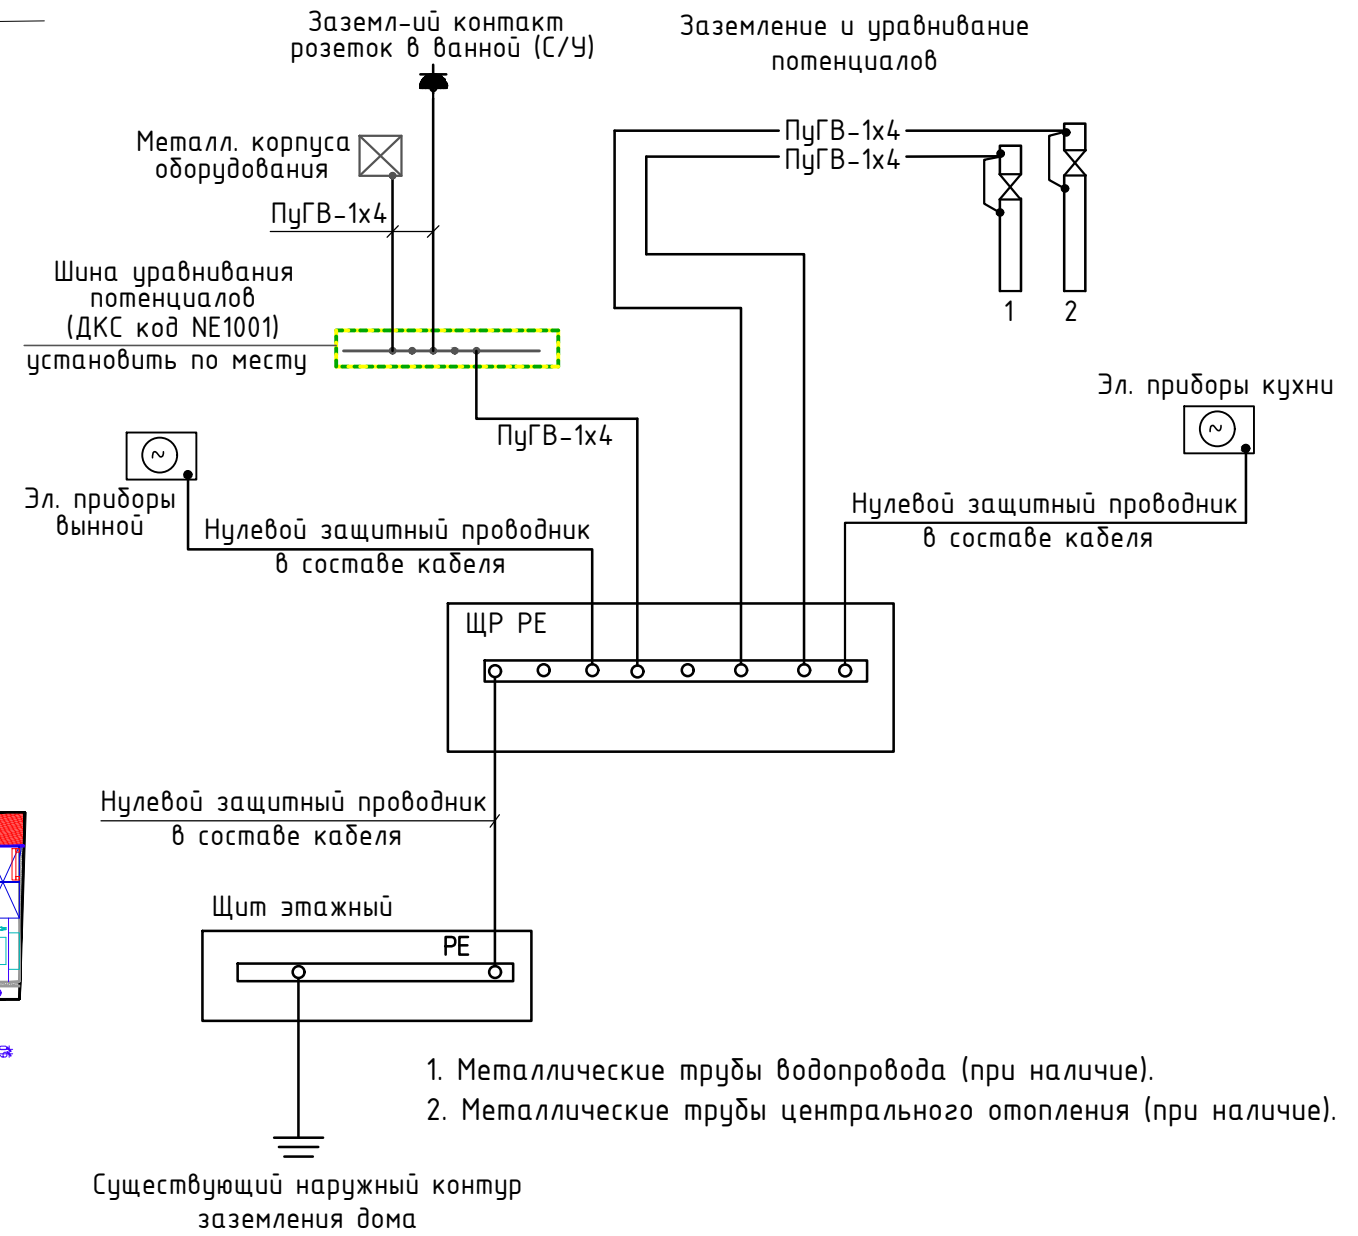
Заземл-ий контакт розеток в ванной (С/У)

Заземление и уравнивание потенциалов

Металл. корпуса оборудования

ПуГВ-1x4

ПуГВ-1x4

ПуГВ-1x4

Шина уравнивания потенциалов (ДКС код NE1001)

установить по месту

1

2

ПуГВ-1x4

Эл. приборы кухни

Эл. приборы вынной

Нулевой защитный проводник в составе кабеля

Нулевой защитный проводник в составе кабеля

ЩР РЕ

Нулевой защитный проводник в составе кабеля

Щит этажный

РЕ

1. Металлические трубы водопровода (при наличие).

2. Металлические трубы центрального отопления (при наличие).

Существующий наружный контур заземления дома